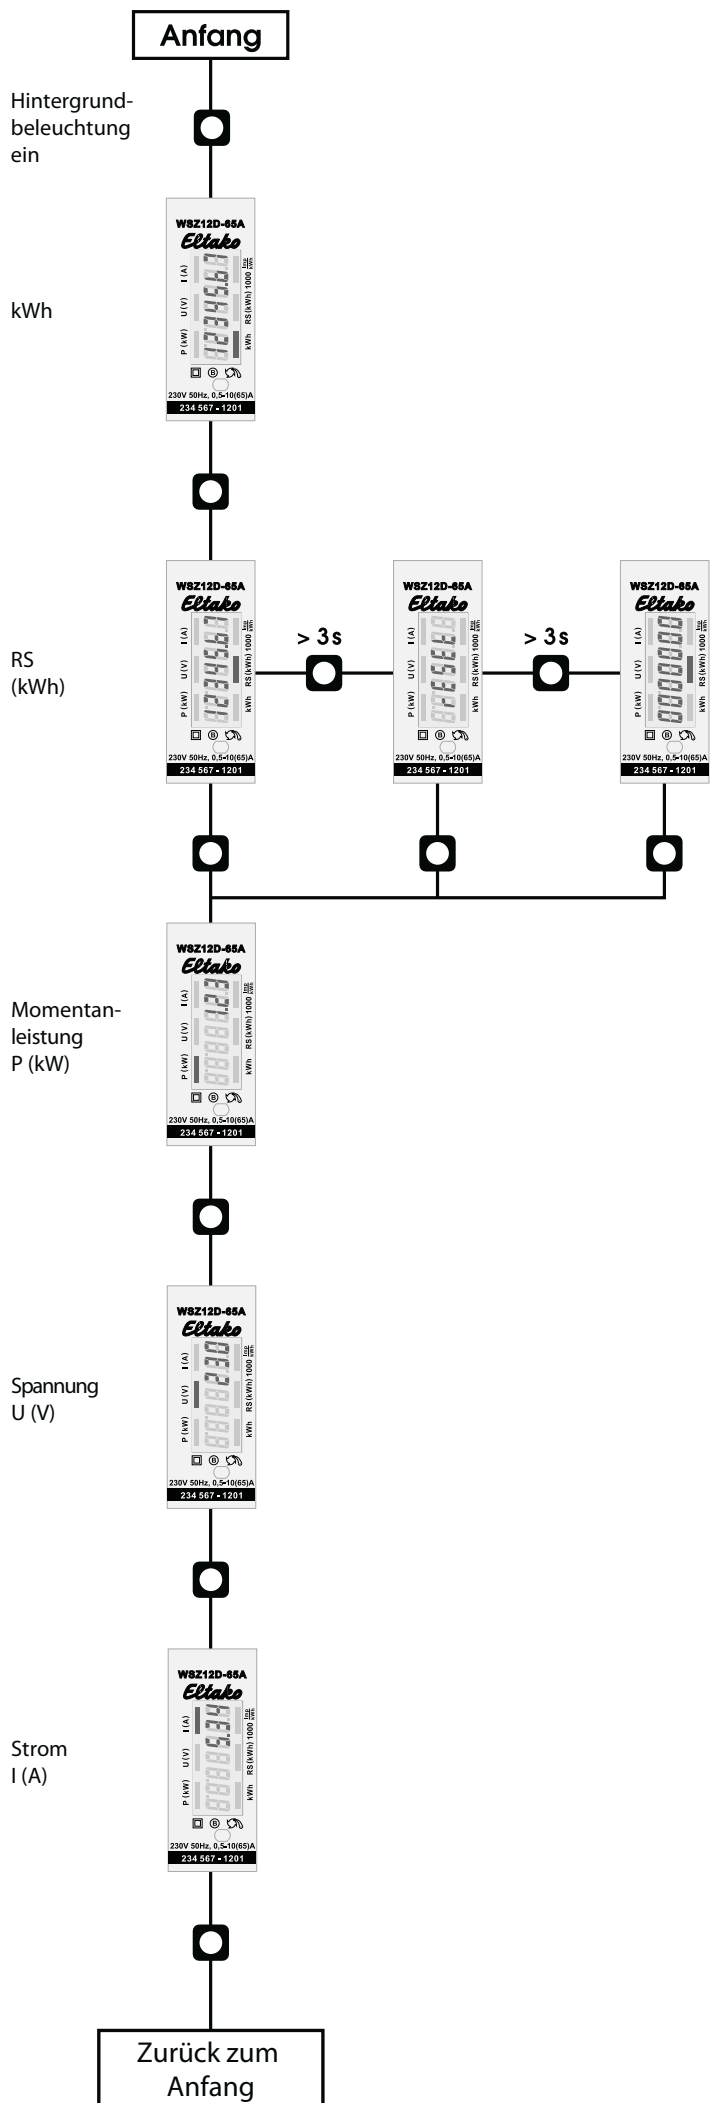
Anfang

Hintergrundbeleuchtung ein

WSZ12D-65A
Eltako
I (A) U (V) P (kW) RS (kWh) 1000 Imp/kWh kWh
12345.67
230V 50Hz, 0,5-10(65)A
234 567 - 1201

kWh

RS (kWh)

WSZ12D-65A
Eltako
12345.67
230V 50Hz, 0,5-10(65)A
234 567 - 1201

> 3s

WSZ12D-65A
Eltako
rESEt
230V 50Hz, 0,5-10(65)A
234 567 - 1201

> 3s

WSZ12D-65A
Eltako
000000
230V 50Hz, 0,5-10(65)A
234 567 - 1201

Momentanleistung P (kW)

WSZ12D-65A
Eltako
1.23
230V 50Hz, 0,5-10(65)A
234 567 - 1201

Spannung U (V)

WSZ12D-65A
Eltako
230
230V 50Hz, 0,5-10(65)A
234 567 - 1201

Strom I (A)

WSZ12D-65A
Eltako
5.34
230V 50Hz, 0,5-10(65)A
234 567 - 1201

Zurück zum Anfang